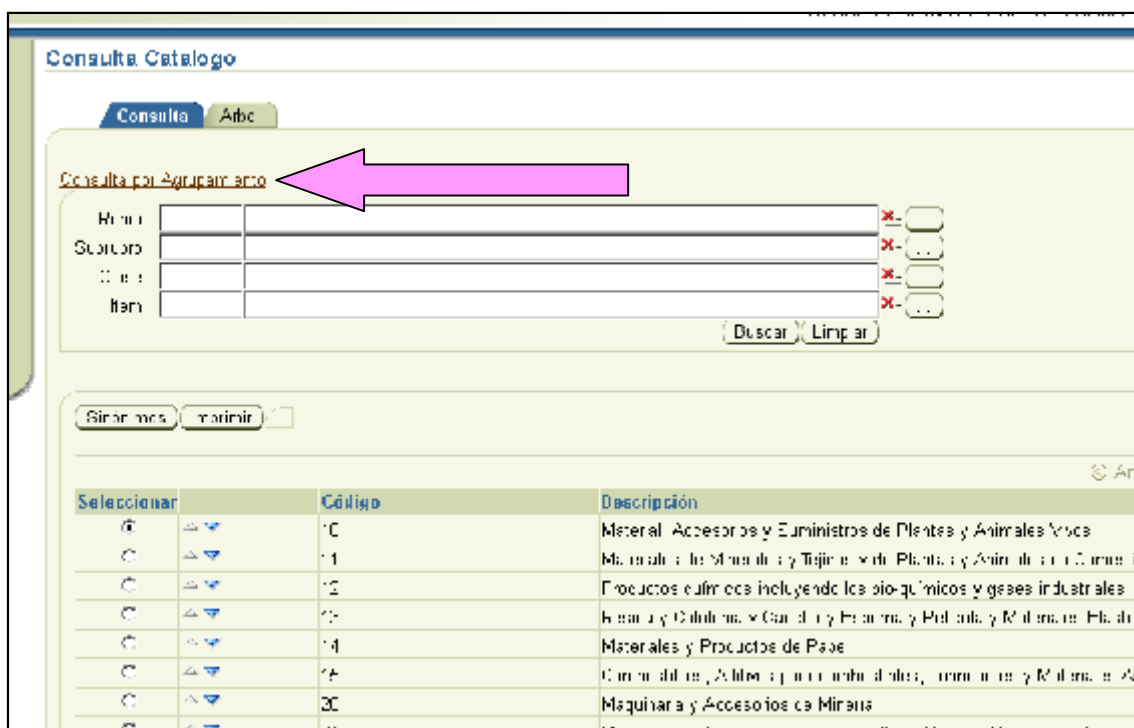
Consulta Catalogo

Consulta Arbol

Consulta por Agrupamiento

Rubro
Subrubro
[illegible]
Item

Buscar Limpiar

Sinónimos Imprimir

Selecciona Código Descripción

| Seleccionar | | Código | Descripción |
|---|---|---|---|
| | | 10 | Material, Accesorios y Suministros de Plantas y Animales Vivos |
| | | 11 | Materiales de Minerales y Tejidos de Plantas y Animales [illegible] |
| | | 12 | Productos químicos incluyendo los bio-químicos y gases industrales |
| | | 13 | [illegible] |
| | | 14 | Materiales y Productos de Papel |
| | | 15 | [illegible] |
| | | 20 | Maquinaria y Accesorios de Minería |